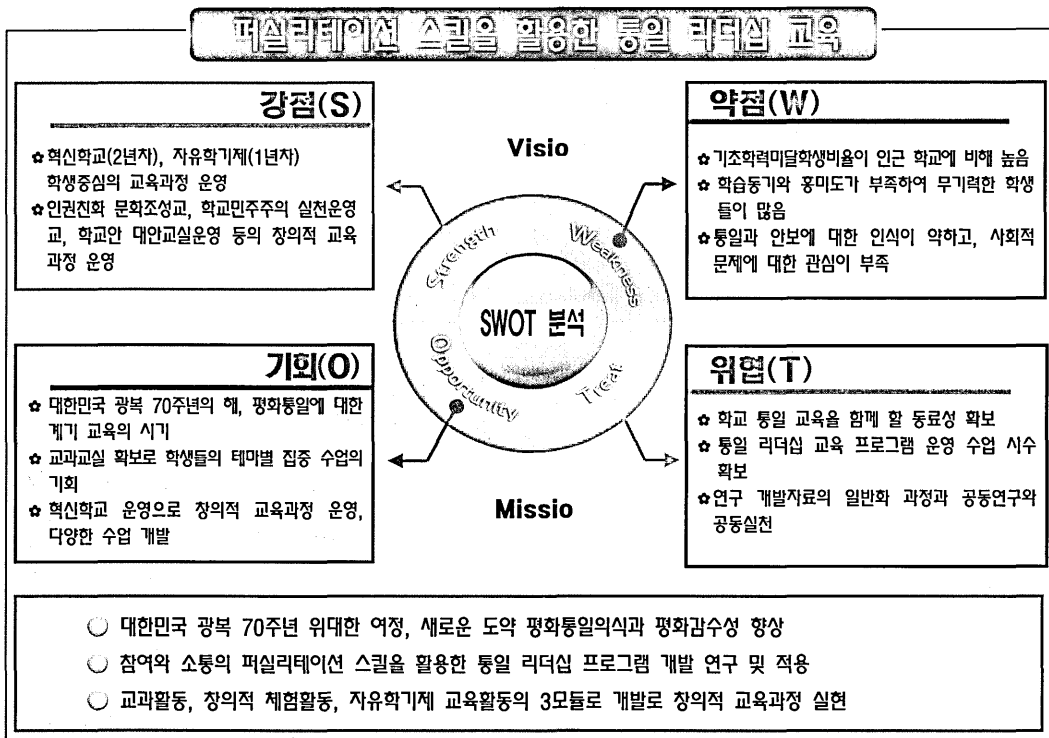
퍼실리테이션 스킬을 활용한 통일 리더십 교육

강점(S)

✿ 혁신학교(2년차), 자유학기제(1년차) 학생중심의 교육과정 운영
✿ 인권친화 문화조성교, 학교민주주의 실천운영교, 학교안 대안교실운영 등의 창의적 교육과정 운영

Visio

약점(W)

✿ 기초학력미달학생비율이 인근 학교에 비해 높음
✿ 학습동기와 흥미도가 부족하여 무기력한 학생들이 많음
✿ 통일과 안보에 대한 인식이 약하고, 사회적 문제에 대한 관심이 부족

Strength

Weakness

SWOT 분석

Opportunity

Treat

기회(O)

✿ 대한민국 광복 70주년의 해, 평화통일에 대한 계기 교육의 시기
✿ 교과교실 확보로 학생들의 테마별 집중 수업의 기회
✿ 혁신학교 운영으로 창의적 교육과정 운영, 다양한 수업 개발

Missio

위협(T)

✿ 학교 통일 교육을 함께 할 동료성 확보
✿ 통일 리더십 교육 프로그램 운영 수업 시수 확보
✿ 연구 개발자료의 일반화 과정과 공동연구와 공동실천

○ 대한민국 광복 70주년 위대한 여정, 새로운 도약 평화통일의식과 평화감수성 향상
○ 참여와 소통의 퍼실리테이션 스킬을 활용한 통일 리더십 프로그램 개발 연구 및 적용
○ 교과활동, 창의적 체험활동, 자유학기제 교육활동의 3모듈로 개발로 창의적 교육과정 실현